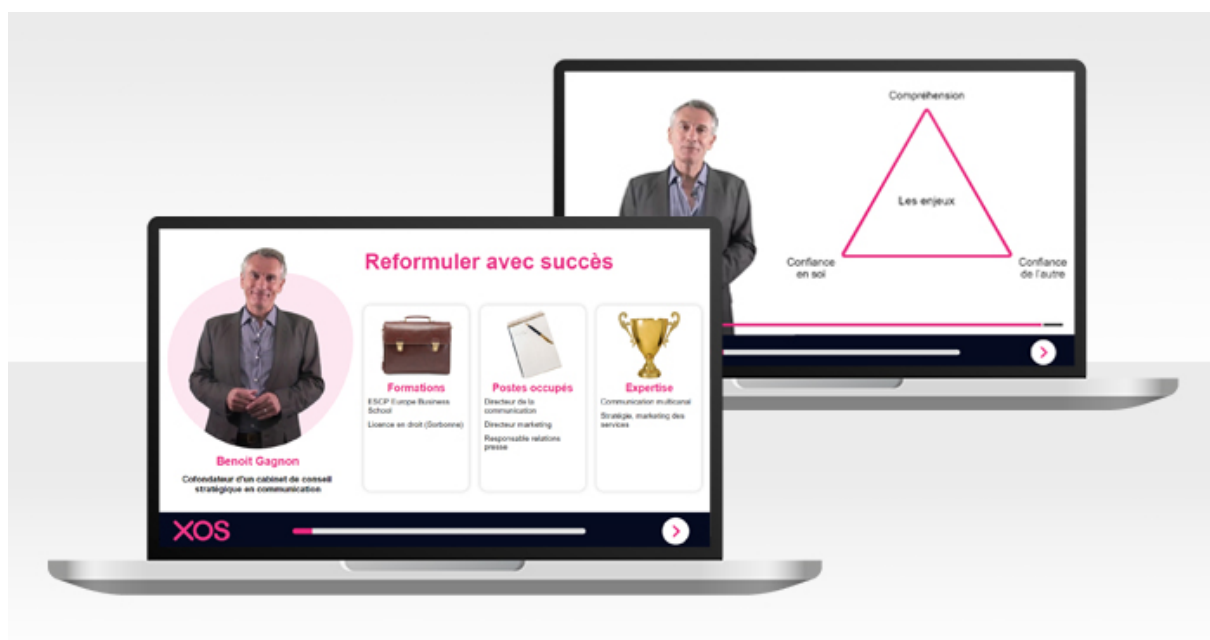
Compréhension

Les enjeux

Confiance en soi

Confiance de l'autre

Reformuler avec succès

Benoit Gagnon

Cofondateur d'un cabinet de conseil stratégique en communication

Formations

ESCP Europe Business School

Licence en droit (Sorbonne)

Postes occupés

Directeur de la communication

Directeur marketing

Responsable relations presse

Expertise

Communication multicanal

Stratégie, marketing des services

XOS